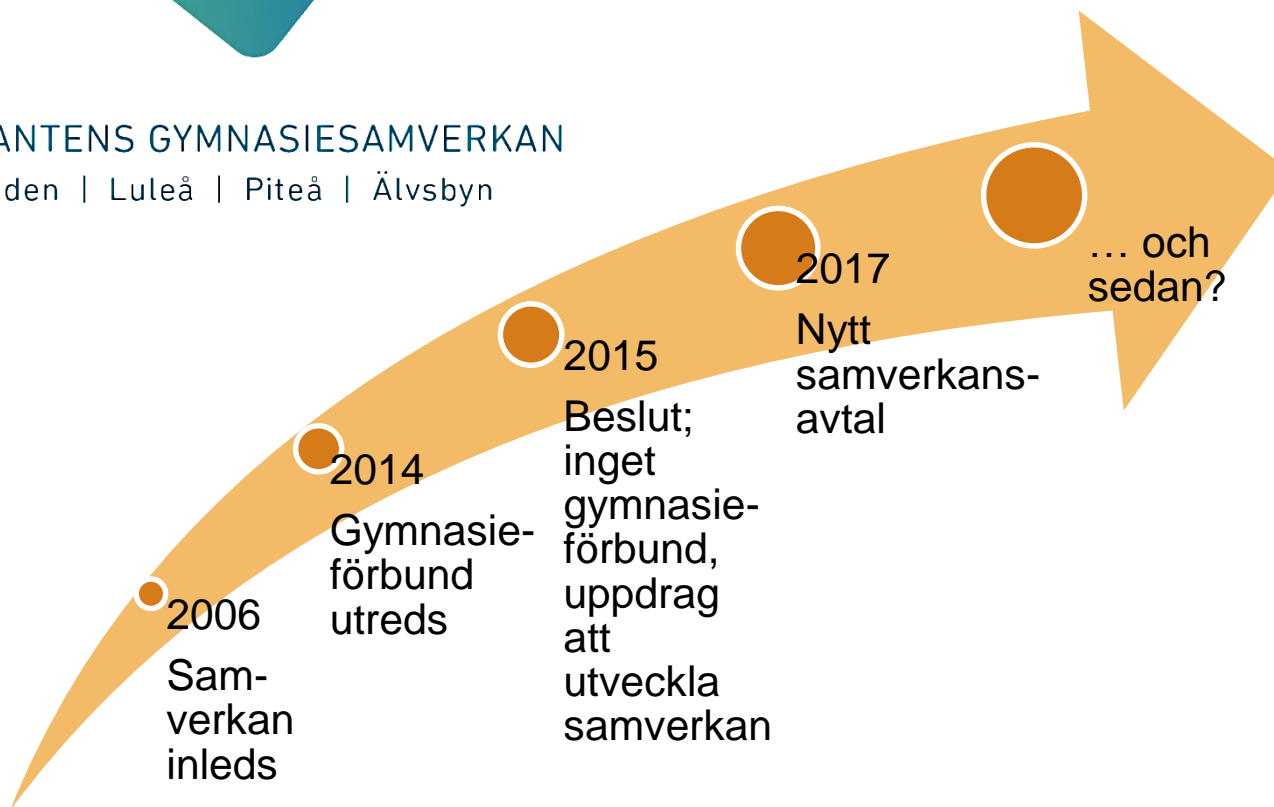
ANTENS GYMNASIESAMVERKAN
den | Luleå | Piteå | Älvsbyn

2006
Samverkan inleds

2014
Gymnasieförbund utreds

2015
Beslut; inget gymnasieförbund, uppdrag att utveckla samverkan

2017
Nytt samverkansavtal

… och sedan?